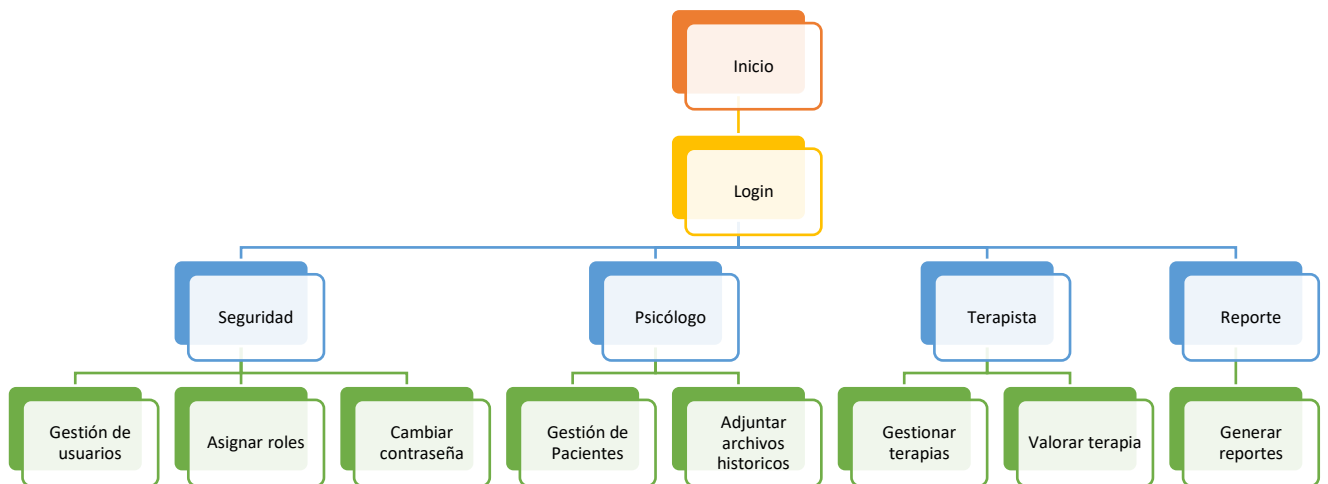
Inicio

Login

Seguridad

Psicólogo

Terapista

Reporte

Gestión de usuarios

Asignar roles

Cambiar contraseña

Gestión de Pacientes

Adjuntar archivos historicos

Gestionar terapias

Valorar terapia

Generar reportes